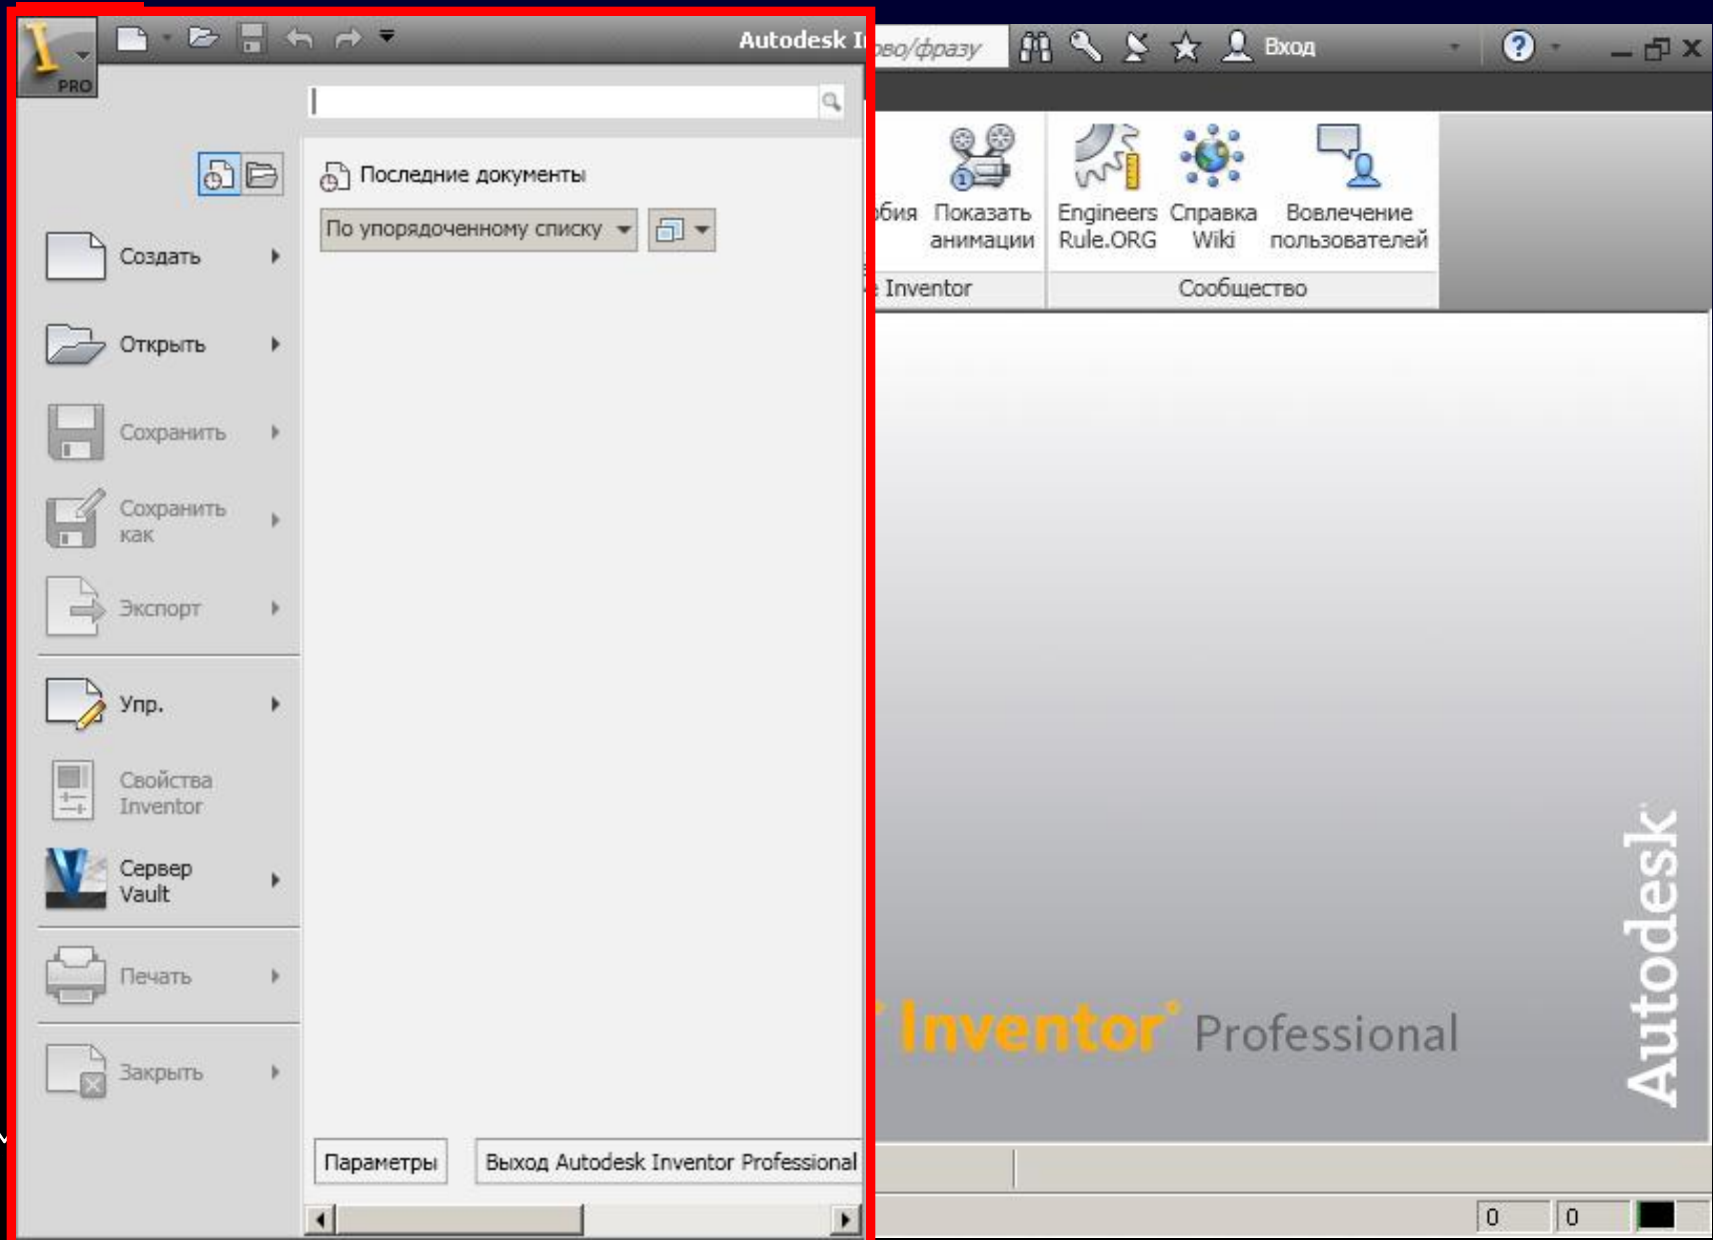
PRO

Autodesk I

во/фразу

Вход

Последние документы

По упорядоченному списку

Создать

Открыть

Сохранить

Сохранить как

Экспорт

Упр.

Свойства Inventor

Сервер Vault

Печать

Закрыть

Параметры

Выход Autodesk Inventor Professional

бия

Показать анимации

Engineers Rule.ORG

Справка Wiki

Вовлечение пользователей

Inventor

Сообщество

Inventor Professional

Autodesk

0

0